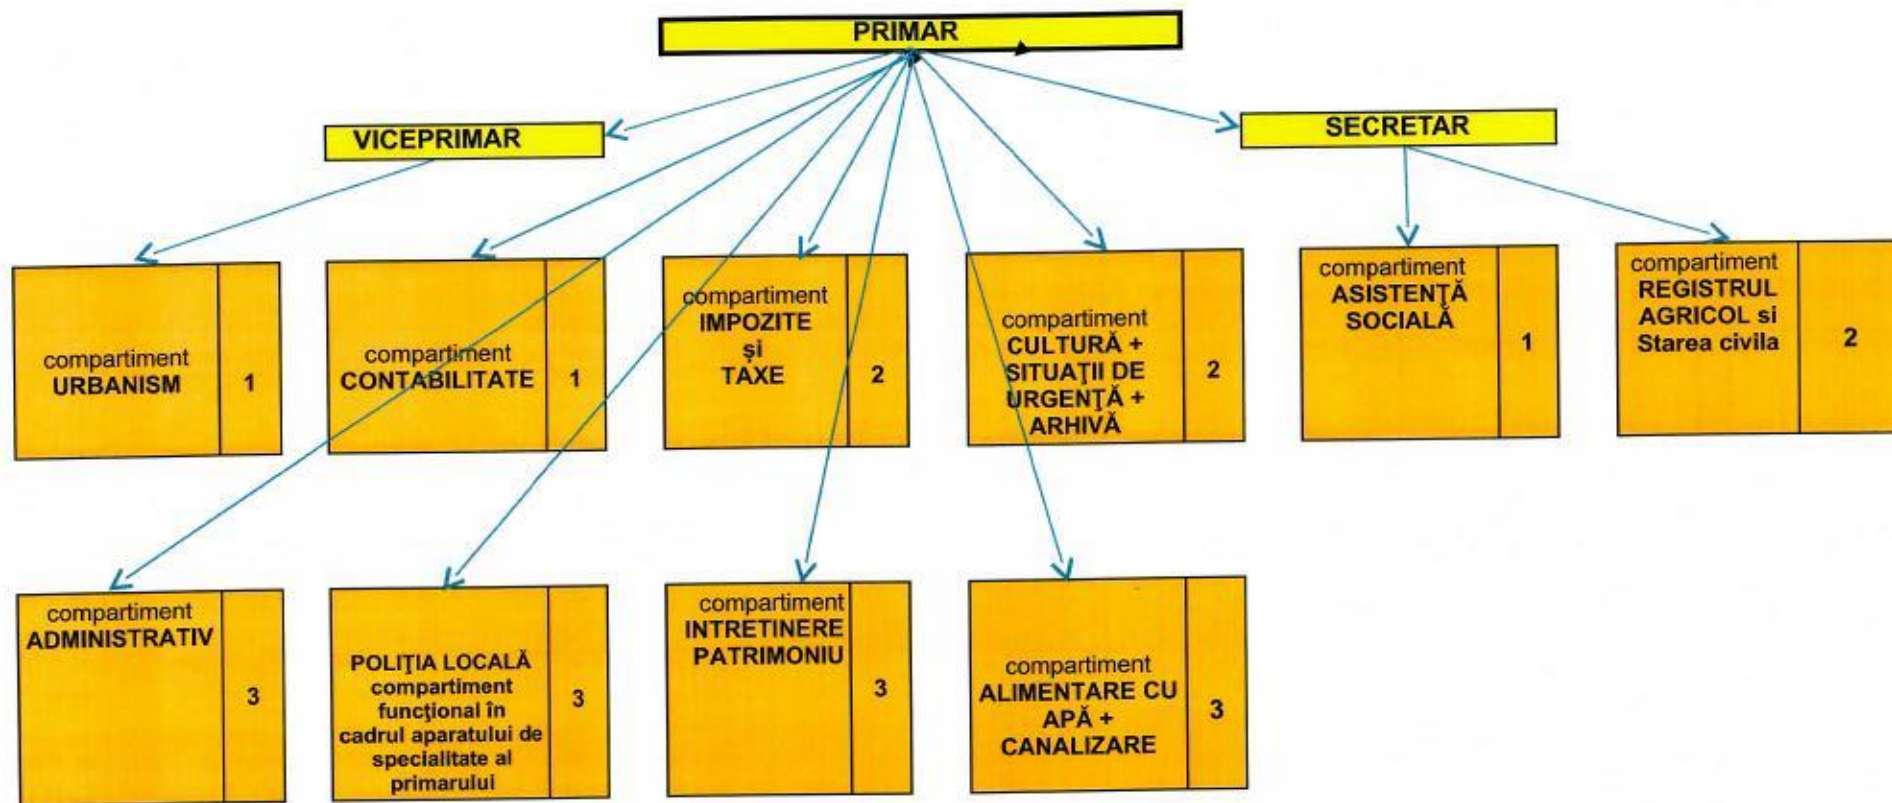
PRIMAR

VICEPRIMAR

SECRETAR

compartiment URBANISM | 1

compartiment CONTABILITATE | 1

compartiment IMPOZITE și TAXE | 2

compartiment CULTURĂ + SITUAŢII DE URGENŢĂ + ARHIVĂ | 2

compartiment ASISTENŢĂ SOCIALĂ | 1

compartiment REGISTRUL AGRICOL si Starea civila | 2

compartiment ADMINISTRATIV | 3

POLIŢIA LOCALĂ compartiment funcţional în cadrul aparatului de specialitate al primarului | 3

compartiment INTRETINERE PATRIMONIU | 3

compartiment ALIMENTARE CU APĂ + CANALIZARE | 3